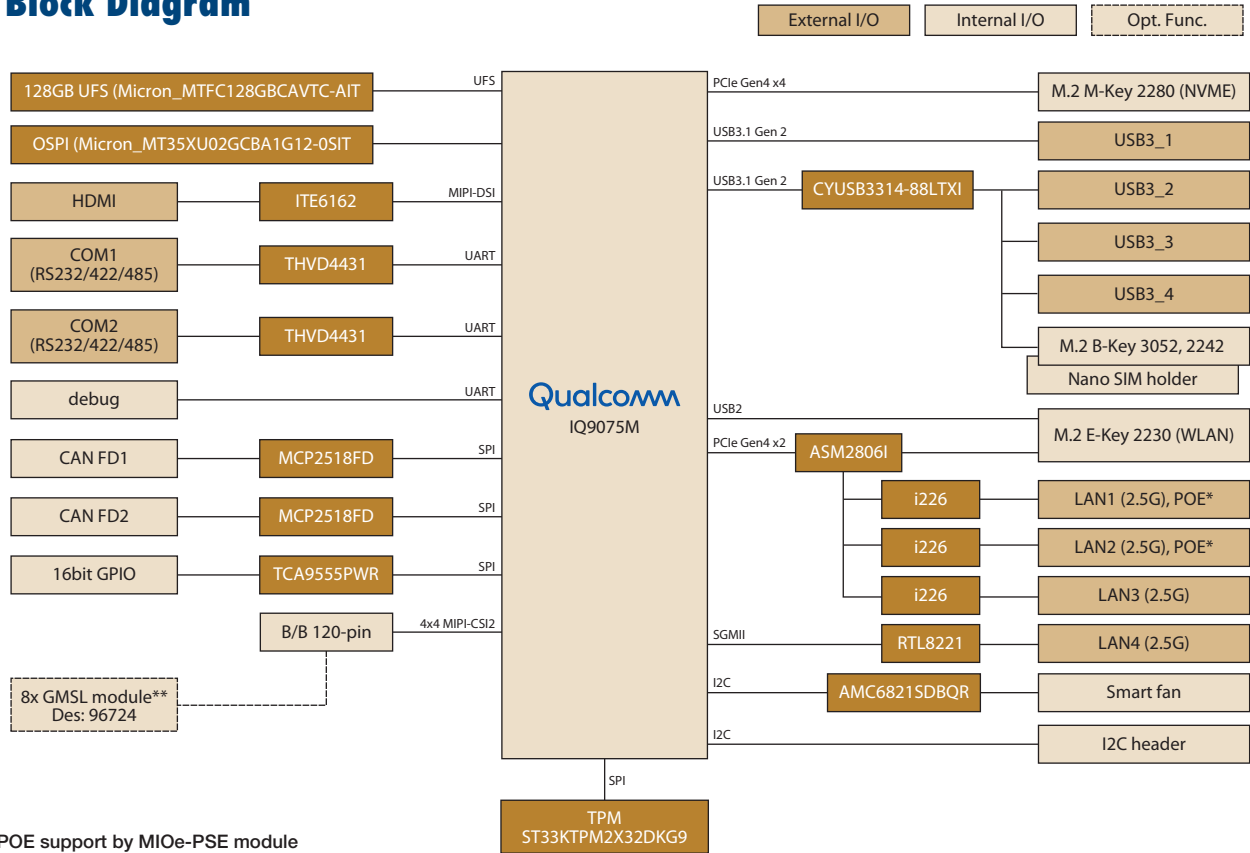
Block Diagram

External I/O | Internal I/O | Opt. Func.

128GB UFS (Micron_MTFC128GBCAVTC-AIT
UFS
OSPI (Micron_MT35XU02GCBA1G12-0SIT
HDMI
ITE6162
MIPI-DSI
COM1 (RS232/422/485)
THVD4431
UART
COM2 (RS232/422/485)
THVD4431
UART
debug
UART
CAN FD1
MCP2518FD
SPI
CAN FD2
MCP2518FD
SPI
16bit GPIO
TCA9555PWR
SPI
B/B 120-pin
4x4 MIPI-CSI2
8x GMSL module** Des: 96724

Qualcomm
IQ9075M

PCIe Gen4 x4
M.2 M-Key 2280 (NVME)
USB3.1 Gen 2
USB3_1
USB3.1 Gen 2
CYUSB3314-88LTXI
USB3_2
USB3_3
USB3_4
M.2 B-Key 3052, 2242
Nano SIM holder
USB2
M.2 E-Key 2230 (WLAN)
PCIe Gen4 x2
ASM2806I
i226
LAN1 (2.5G), POE*
i226
LAN2 (2.5G), POE*
i226
LAN3 (2.5G)
SGMII
RTL8221
LAN4 (2.5G)
I2C
AMC6821SDBQR
Smart fan
I2C
I2C header

SPI
TPM
ST33KTPM2X32DKG9

POE support by MIOe-PSE module